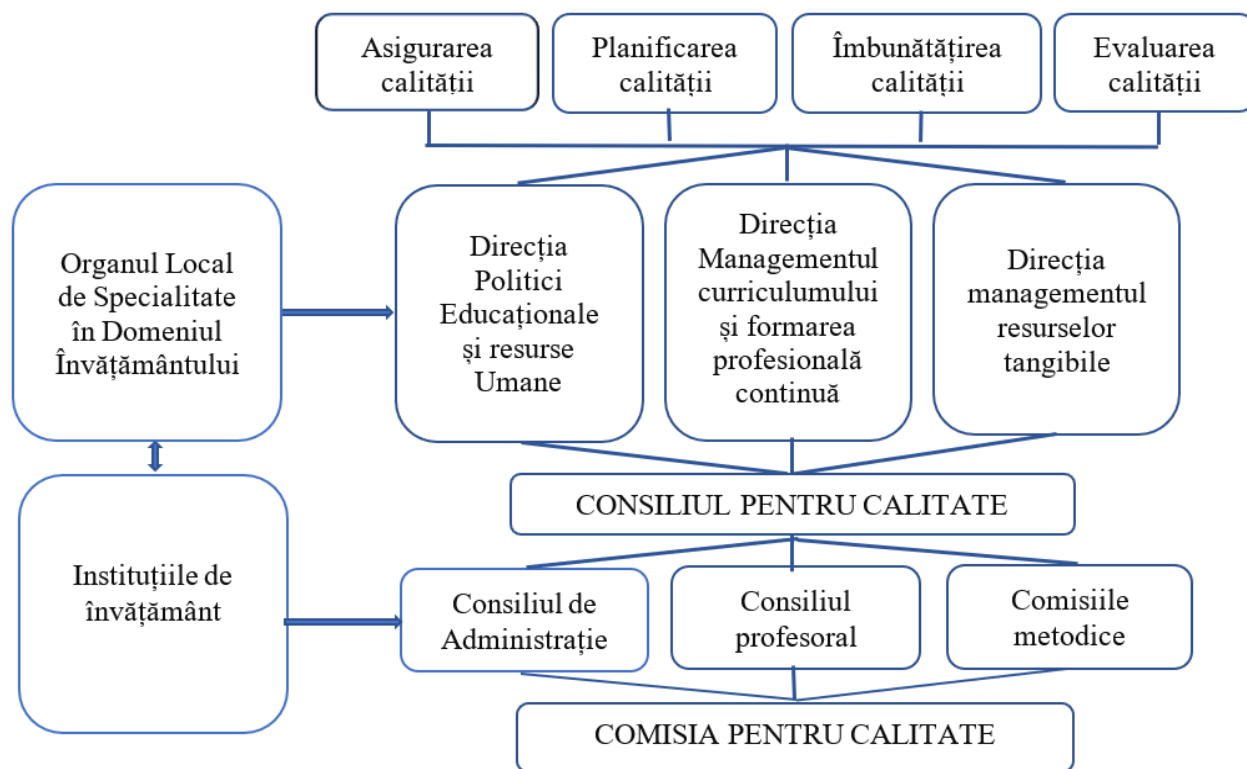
Asigurarea calității

Planificarea calității

Îmbunătățirea calității

Evaluarea calității

Organul Local de Specialitate în Domeniul Învățământului

Direcția Politici Educaționale și resurse Umane

Direcția Managementul curriculumului și formarea profesională continuă

Direcția managementul resurselor tangibile

CONSILIUL PENTRU CALITATE

Instituțiile de învățământ

Consiliul de Administrație

Consiliul profesoral

Comisiile metodice

COMISIA PENTRU CALITATE